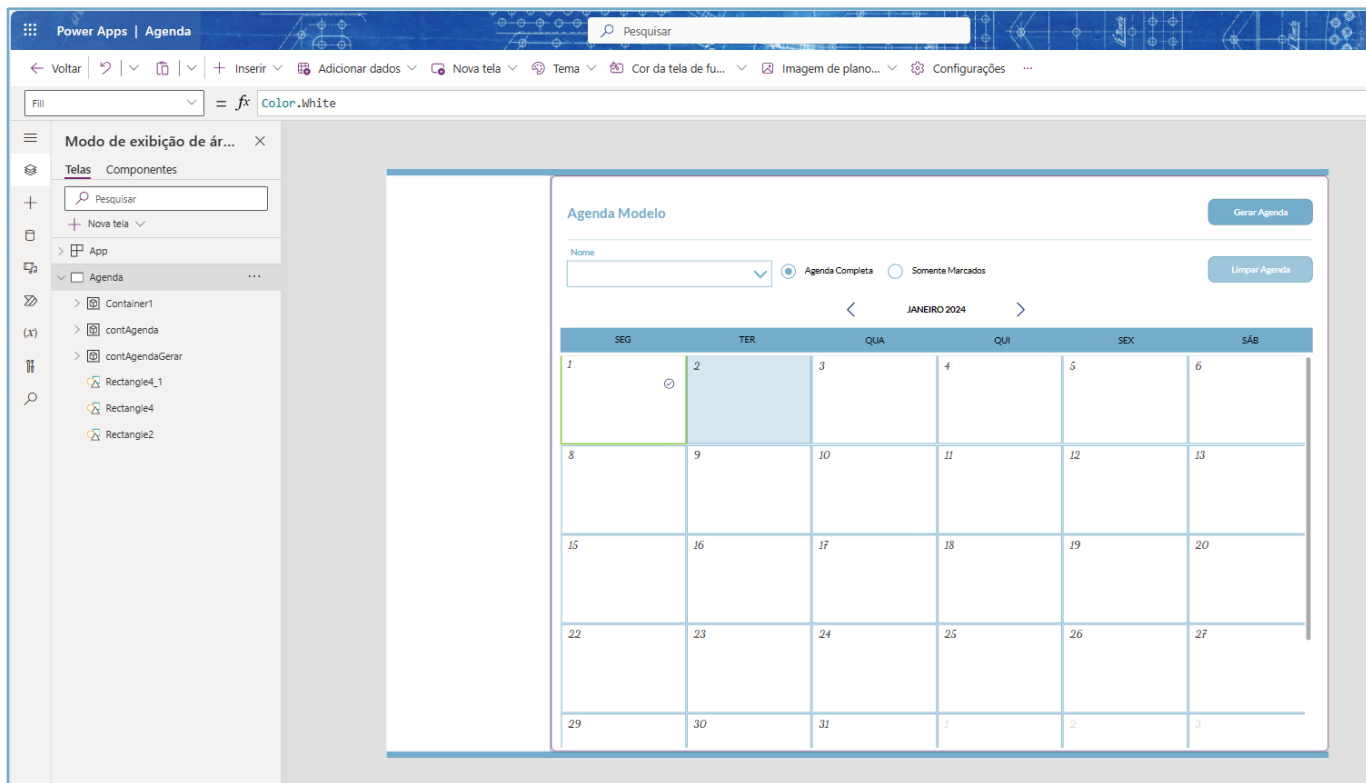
Power Apps | Agenda

Pesquisar

Voltar | Inserir | Adicionar dados | Nova tela | Tema | Cor da tela de fu... | Imagem de plano... | Configurações | ···

Fill | = $fx$ | Color.White

Modo de exibição de ár... ✕

Telas Componentes

Pesquisar

Nova tela

App
Agenda ···
Container1
contAgenda
contAgendaGerar
Rectangle4_1
Rectangle4
Rectangle2

Agenda Modelo

Gerar Agenda

Nome

Agenda Completa
Somente Marcados

Limpar Agenda

JANEIRO 2024

| SEG | TER | QUA | QUI | SEX | SÁB |
|---|---|---|---|---|---|
| 1 | 2 | 3 | 4 | 5 | 6 |
| 8 | 9 | 10 | 11 | 12 | 13 |
| 15 | 16 | 17 | 18 | 19 | 20 |
| 22 | 23 | 24 | 25 | 26 | 27 |
| 29 | 30 | 31 | 1 | 2 | 3 |